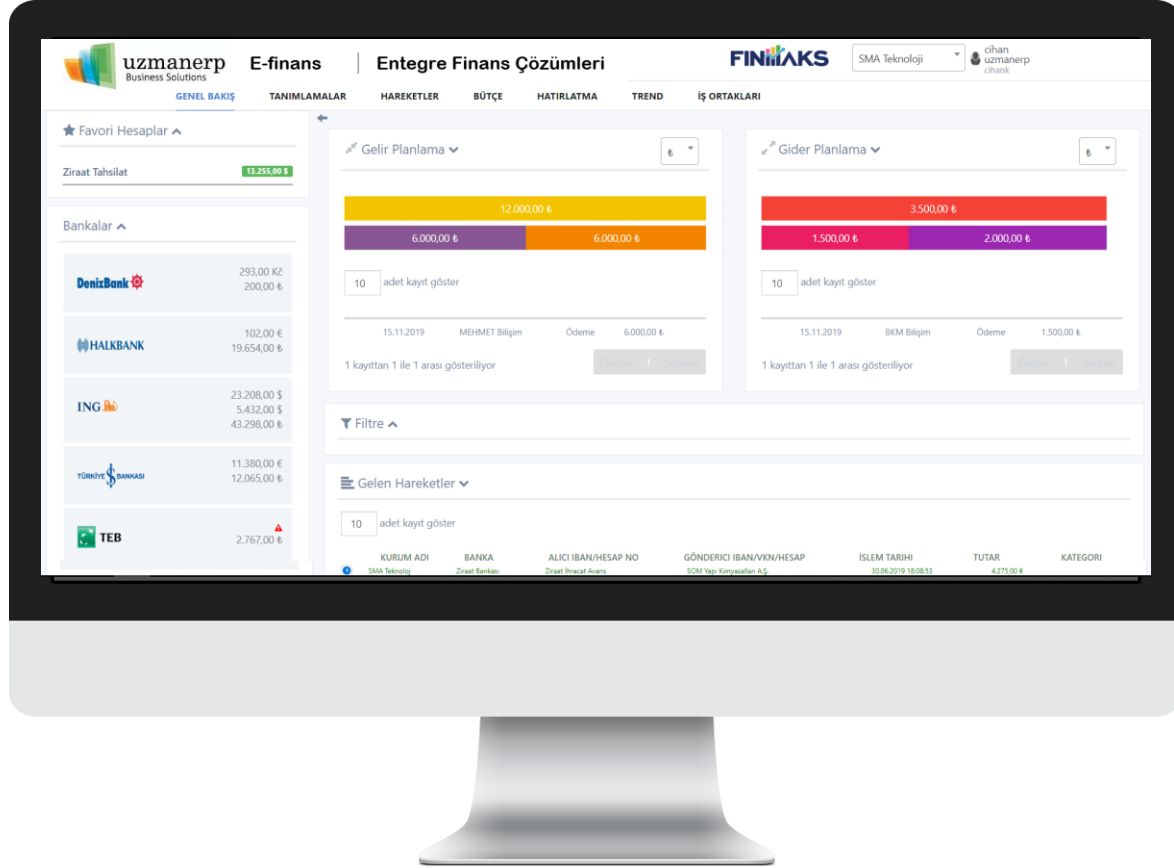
uzmanerp
Business Solutions

E-finans | Entegre Finans Çözümleri

FINMAKS

SMA Teknoloji

cihan
uzmanerp
cihank

GENEL BAKIŞ TANIMLAMALAR HAREKETLER BÜTÇE HATIRLATMA TREND İŞ ORTAKLARI

Favori Hesaplar

Ziraat Tahsilat 13.255,00 $

Bankalar

DenizBank 293,00 Kč 200,00 ₺

HALKBANK 102,00 € 19.654,00 ₺

ING 23.208,00 $ 5.432,00 $ 43.298,00 ₺

TÜRKİYE İŞ BANKASI 11.380,00 € 12.065,00 ₺

TEB 2.767,00 ₺

Gelir Planlama

₺

12.000,00 ₺

6.000,00 ₺ 6.000,00 ₺

10 adet kayıt göster

| 15.11.2019 | MEHMET Bilişim | Ödeme | 6.000,00 ₺ |
|---|---|---|---|

1 kayıttan 1 ile 1 arası gösteriliyor

Önceki 1 Sonraki

Gider Planlama

₺

3.500,00 ₺

1.500,00 ₺ 2.000,00 ₺

10 adet kayıt göster

| 15.11.2019 | BKM Bilişim | Ödeme | 1.500,00 ₺ |
|---|---|---|---|

1 kayıttan 1 ile 1 arası gösteriliyor

Önceki 1 Sonraki

Filtre

Gelen Hareketler

10 adet kayıt göster

| KURUM ADI | BANKA | ALICI IBAN/HESAP NO | GÖNDERICI IBAN/VKN/HESAP | İSLEM TARIHI | TUTAR | KATEGORI |
|---|---|---|---|---|---|---|
| SMA Teknoloj | Ziraat Bankası | Ziraat İhracat Avans | SOM Yapı Kimyasalları A.Ş. | 30.06.2019 18:08:53 | 4.275,00 € | |